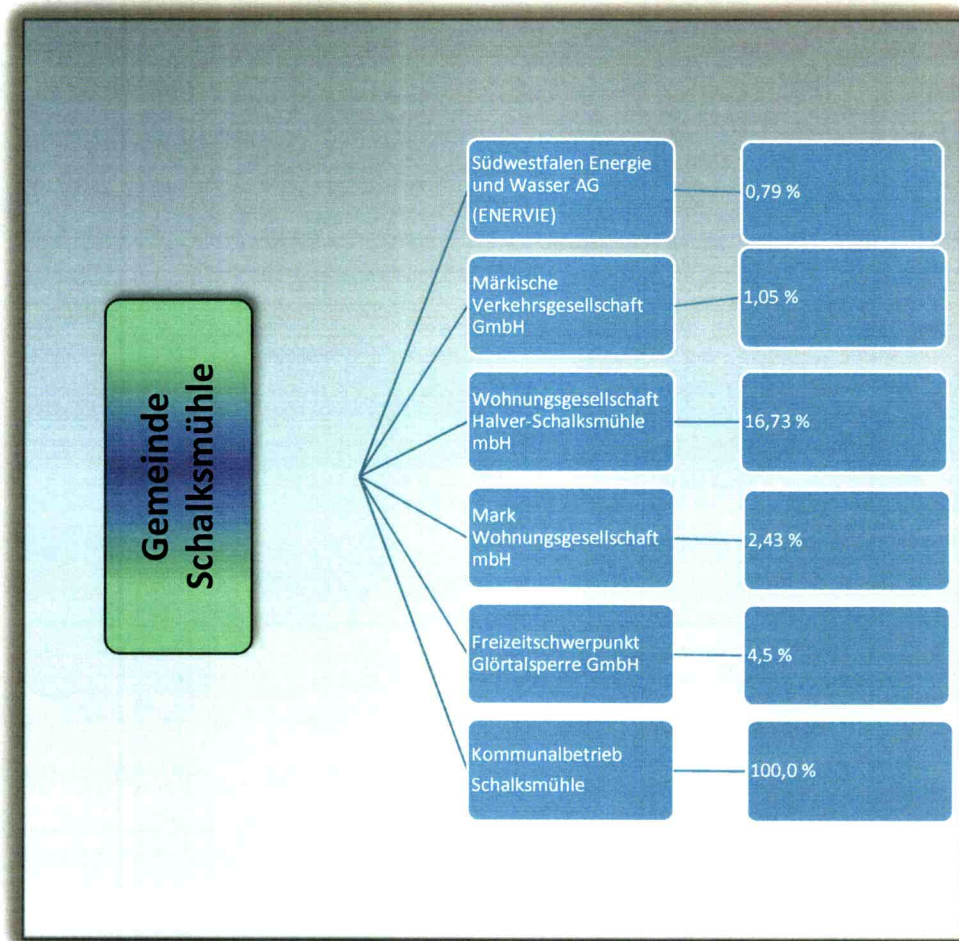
Gemeinde Schalksmühle

Südwestfalen Energie und Wasser AG (ENERVIE)

0,79 %

Märkische Verkehrsgesellschaft GmbH

1,05 %

Wohnungsgesellschaft Halver-Schalksmühle mbH

16,73 %

Mark Wohnungsgesellschaft mbH

2,43 %

Freizeitschwerpunkt Glörtalsperre GmbH

4,5 %

Kommunalbetrieb Schalksmühle

100,0 %